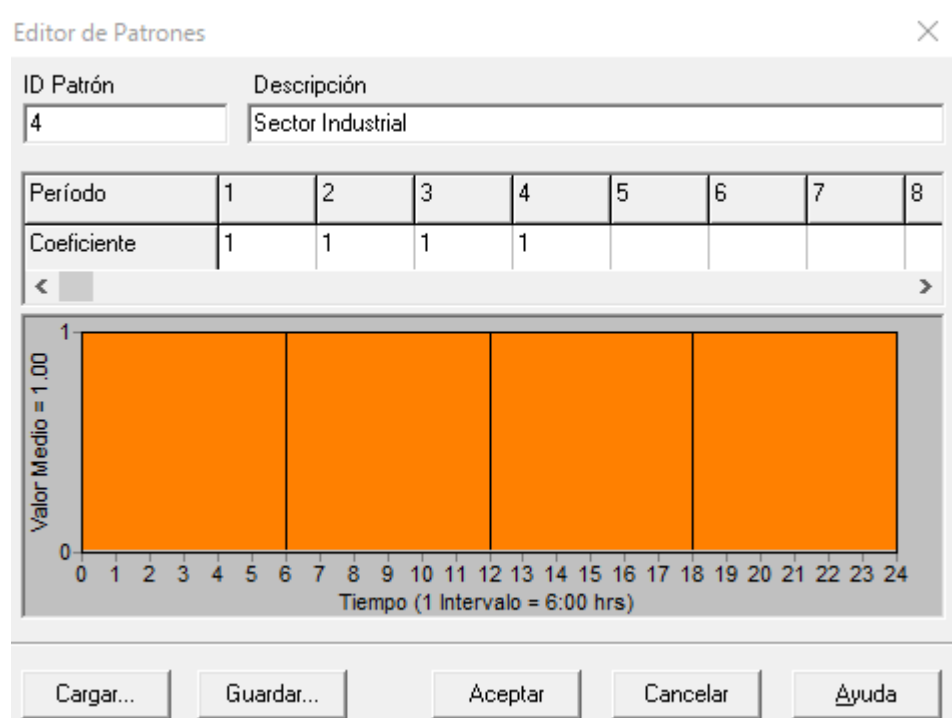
Editor de Patrones

ID Patrón
4

Descripción
Sector Industrial

| Período | 1 | 2 | 3 | 4 | 5 | 6 | 7 | 8 |
|---|---|---|---|---|---|---|---|---|
| Coeficiente | 1 | 1 | 1 | 1 | | | | |

1
0
Valor Medio = 1.00
0 1 2 3 4 5 6 7 8 9 10 11 12 13 14 15 16 17 18 19 20 21 22 23 24
Tiempo (1 Intervalo = 6:00 hrs)

Cargar... Guardar... Aceptar Cancelar Ayuda